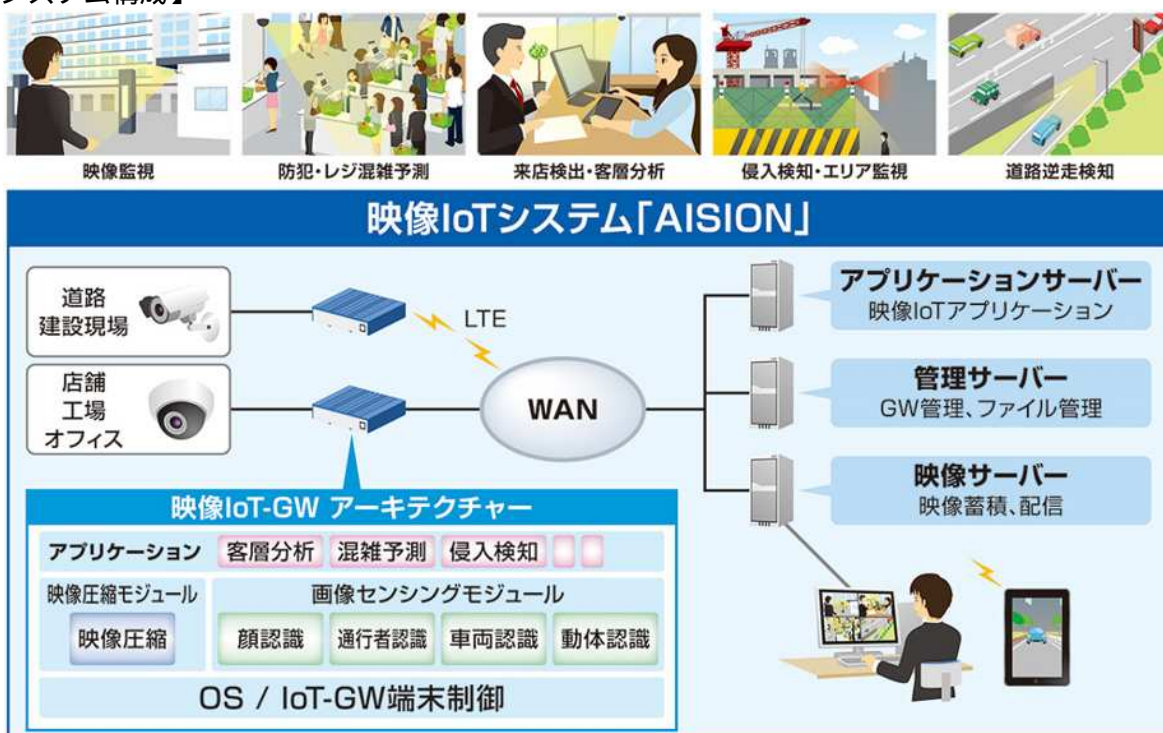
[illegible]システム構成】

映像監視
防犯・レジ混雑予測
来店検出・客層分析
侵入検知・エリア監視
道路逆走検知

映像IoTシステム「AISION」

道路
建設現場

店舗
工場
オフィス

LTE

WAN

アプリケーションサーバー
映像IoTアプリケーション

管理サーバー
GW管理、ファイル管理

映像サーバー
映像蓄積、配信

映像IoT-GW アーキテクチャー

アプリケーション 客層分析 混雑予測 侵入検知

映像圧縮モジュール
映像圧縮

画像センシングモジュール
顔認識 通行者認識 車両認識 動体認識

OS / IoT-GW端末制御